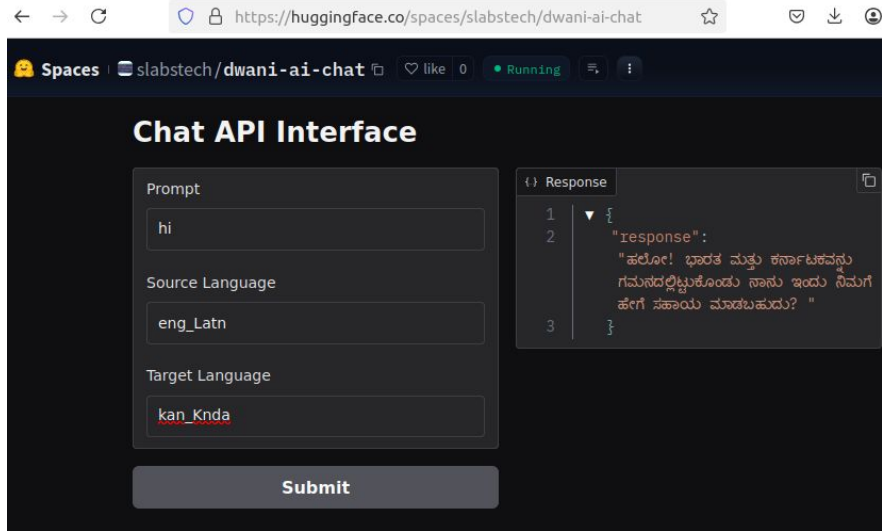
https://huggingface.co/spaces/slabstech/dwani-ai-chat

Spaces slabstech/dwani-ai-chat like 0 Running

Chat API Interface

Prompt

hi

Source Language

eng_Latn

Target Language

kan_Knda

Submit

Response

1 {
2 "response": "ಹಲೋ! ಭಾರತ ಮತ್ತು ಕರ್ನಾಟಕವನ್ನು ಗಮನದಲ್ಲಿಟ್ಟುಕೊಂಡು ನಾನು ಇಂದು ನಿಮಗೆ ಹೇಗೆ ಸಹಾಯ ಮಾಡಬಹುದು? "
3 }